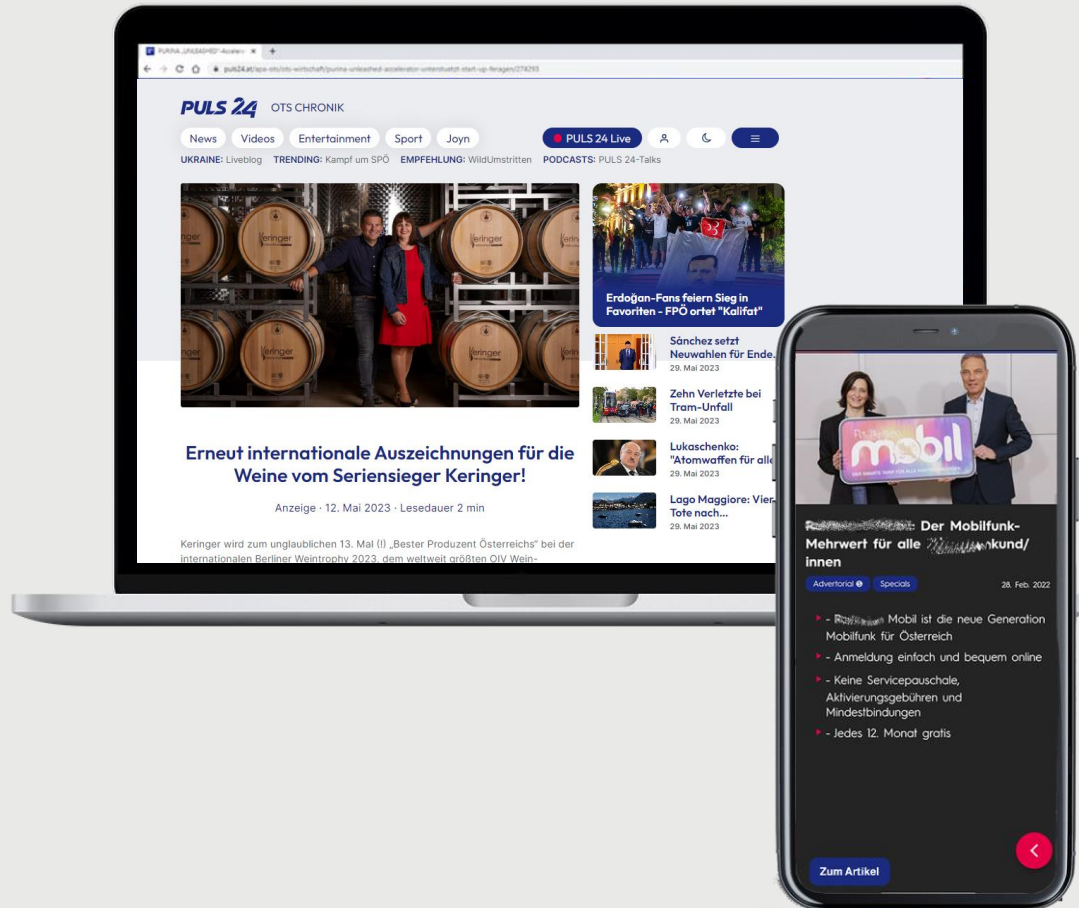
PURINA „UNLEASHED"-Acceler ×

puls24.at/ape-ots/ots-wirtschaft/purina-unleashed-accelerator-unterstuetzt-start-up-foragen/274293

PULS 24 OTS CHRONIK

News Videos Entertainment Sport Joyn

PULS 24 Live

UKRAINE: Liveblog TRENDING: Kampf um SPÖ EMPFEHLUNG: WildUmstritten PODCASTS: PULS 24-Talks

Keringer

Erdoğan-Fans feiern Sieg in Favoriten - FPÖ ortet "Kalifat"

Sánchez setzt Neuwahlen für Ende... 29. Mai 2023

Zehn Verletzte bei Tram-Unfall 29. Mai 2023

Lukaschenko: "Atomwaffen für alle 29. Mai 2023

Lago Maggiore: Vier Tote nach... 29. Mai 2023

Erneut internationale Auszeichnungen für die Weine vom Seriensieger Keringer!

Anzeige · 12. Mai 2023 · Lesedauer 2 min

Keringer wird zum unglaublichen 13. Mal (!) „Bester Produzent Österreichs" bei der internationalen Berliner Weintrophy 2023, dem weltweit größten OIV Wein-

mobil

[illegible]: Der Mobilfunk-Mehrwert für alle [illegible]kund/innen

Advertorial Specials 28. Feb. 2022

- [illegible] Mobil ist die neue Generation Mobilfunk für Österreich
- Anmeldung einfach und bequem online
- Keine Servicepauschale, Aktivierungsgebühren und Mindestbindungen
- Jedes 12. Monat gratis

Zum Artikel